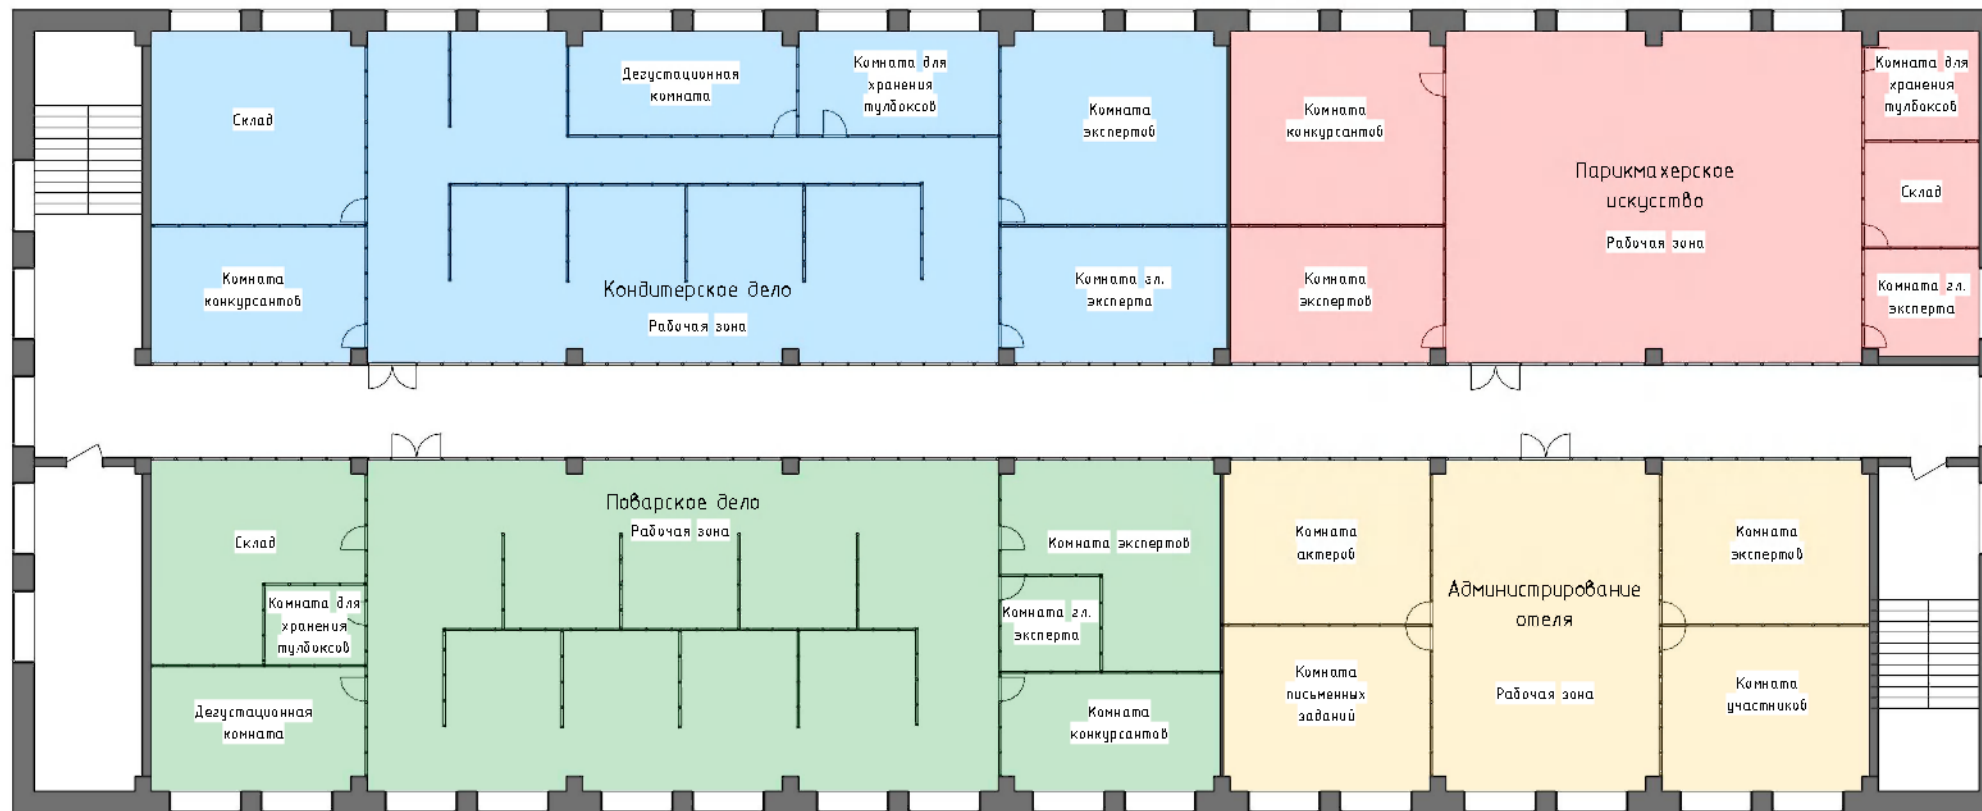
Склад

Дегустационная комната

Комната для хранения тулбоксов

Комната экспертов

Комната конкурсантов

Парикмахерское искусство

Рабочая зона

Комната для хранения тулбоксов

Склад

Комната конкурсантов

Кондитерское дело

Рабочая зона

Комната гл. эксперта

Комната экспертов

Комната гл. эксперта

Поварское дело

Рабочая зона

Склад

Комната экспертов

Комната актеров

Комната экспертов

Комната для хранения тулбоксов

Комната гл. эксперта

Администрирование отеля

Рабочая зона

Комната письменных заданий

Комната участников

Дегустационная комната

Комната конкурсантов